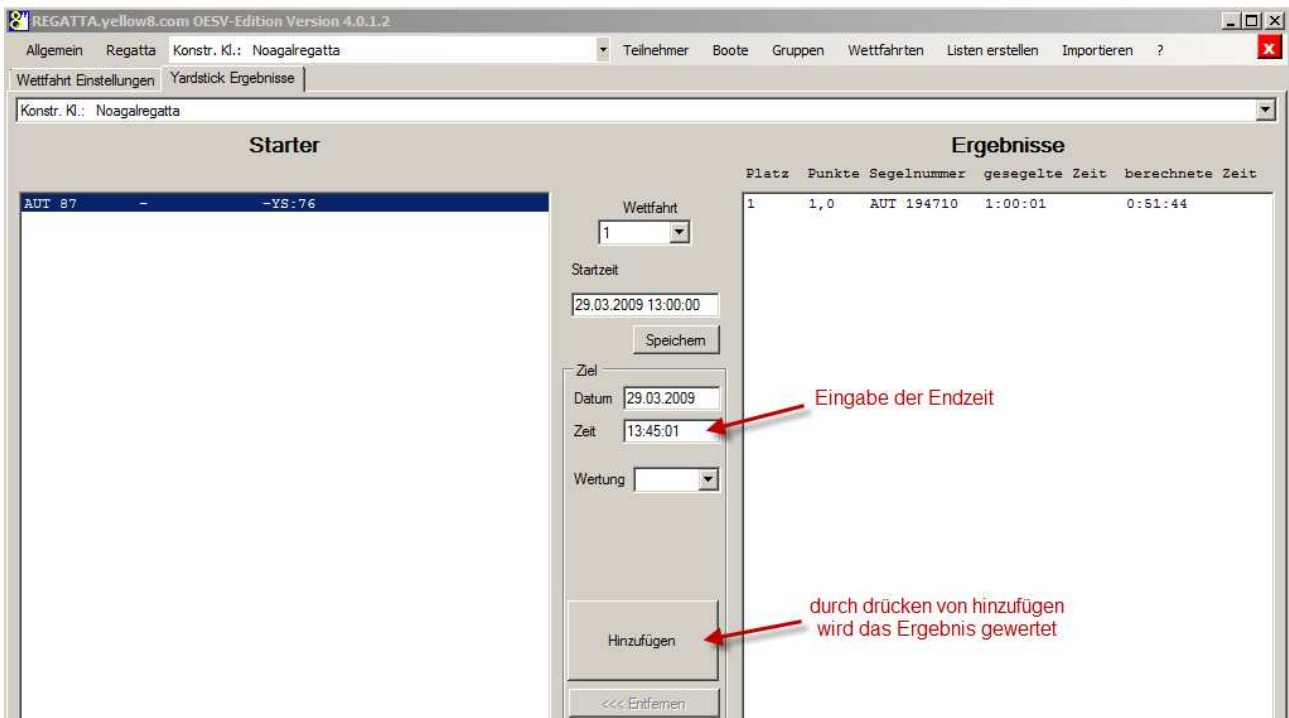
REGATTA.yellow8.com OESV-Edition Version 4.0.1.2

Allgemein Regatta Konstr. Kl.: Noagalregatta Teilnehmer Boote Gruppen Wettfahrten Listen erstellen Importieren ?

Wettfahrt Einstellungen Yardstick Ergebnisse

Konstr. Kl.: Noagalregatta

Starter

AUT 87 - -YS:76

Wettfahrt
1

Startzeit
29.03.2009 13:00:00
Speichern

Ziel
Datum 29.03.2009
Zeit 13:45:01

Wertung

Hinzufügen

<<< Entfernen

Ergebnisse

| Platz | Punkte | Segelnummer | gesegelte Zeit | berechnete Zeit |
|---|---|---|---|---|
| 1 | 1,0 | AUT 194710 | 1:00:01 | 0:51:44 |

Eingabe der Endzeit

durch drücken von hinzufügen wird das Ergebnis gewertet